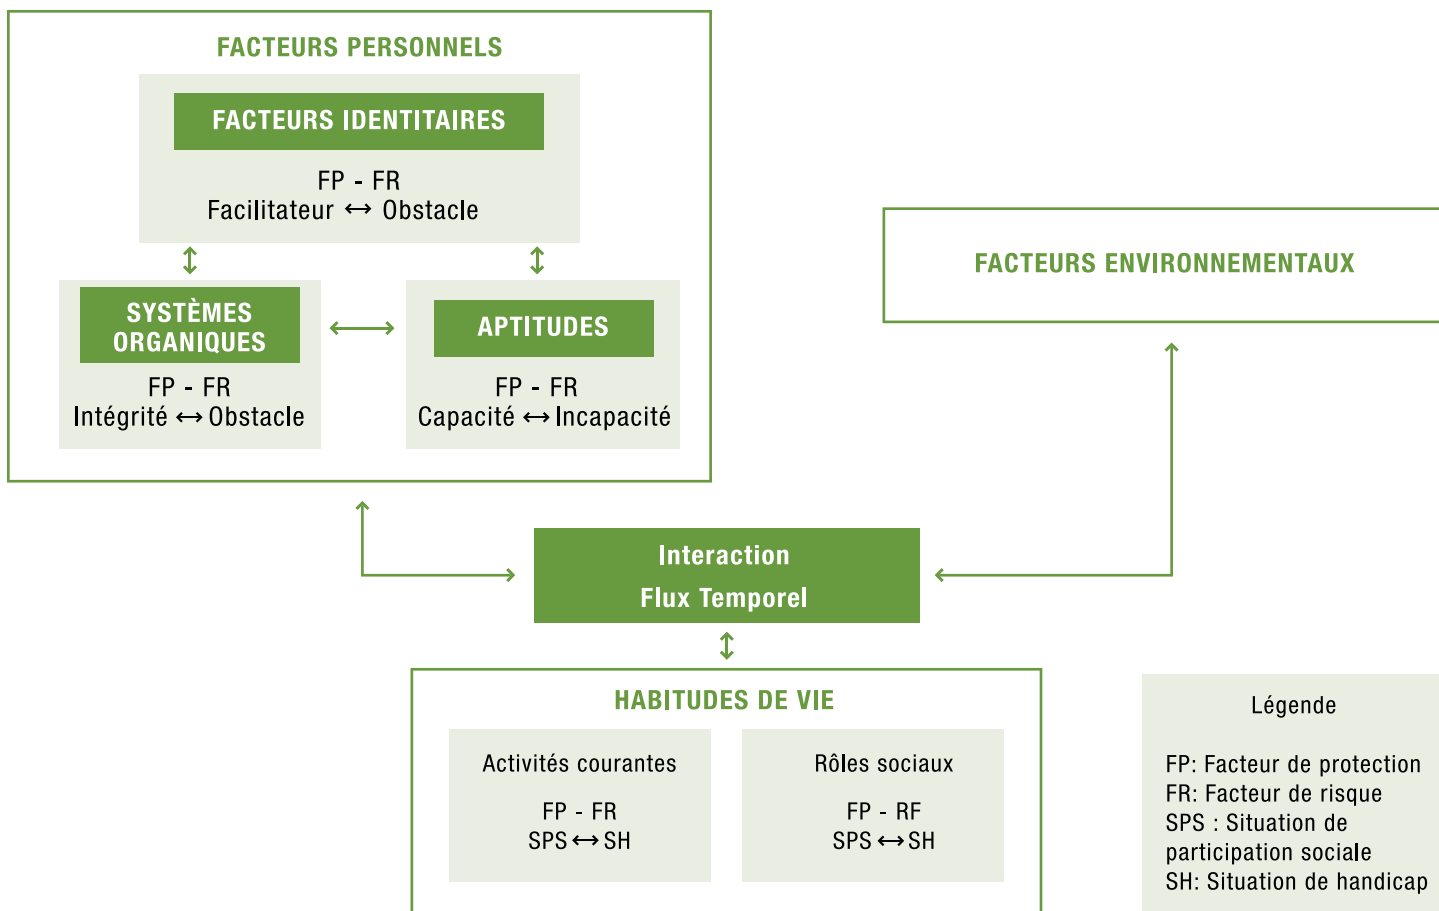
FACTEURS PERSONNELS

FACTEURS IDENTITAIRES

FP - FR
Facilitateur ↔ Obstacle

SYSTÈMES ORGANIQUES

FP - FR
Intégrité ↔ Obstacle

APTITUDES

FP - FR
Capacité ↔ Incapacité

FACTEURS ENVIRONNEMENTAUX

Interaction
Flux Temporel

HABITUDES DE VIE

Activités courantes

FP - FR
SPS ↔ SH

Rôles sociaux

FP - RF
SPS ↔ SH

Légende

FP: Facteur de protection
FR: Facteur de risque
SPS : Situation de participation sociale
SH: Situation de handicap